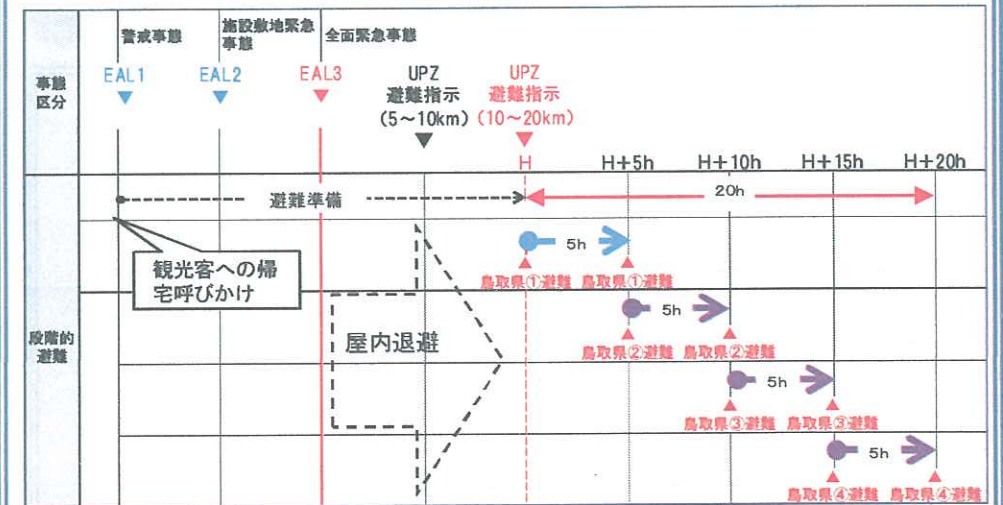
警戒事態
施設敷地緊急事態
全面緊急事態

事態区分
EAL1
EAL2
EAL3
UPZ 避難指示 (5~10km)
UPZ 避難指示 (10~20km)
H
H+5h
H+10h
H+15h
H+20h

避難準備
20h
観光客への帰宅呼びかけ

段階的避難
屋内退避
5h
鳥取県①避難
鳥取県①避難
5h
鳥取県②避難
鳥取県②避難
5h
鳥取県③避難
鳥取県③避難
5h
鳥取県④避難
鳥取県④避難